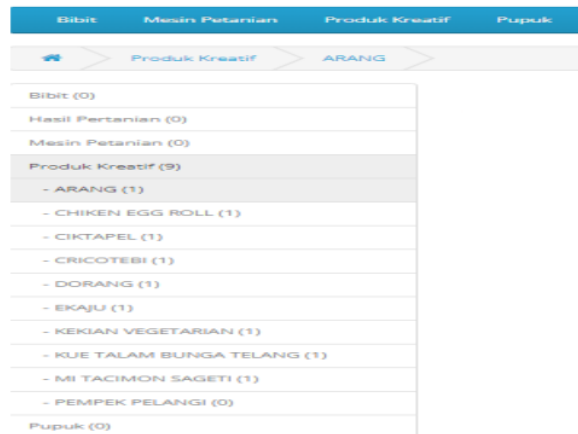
Bibit Mesin Petanian Produk Kreatif Pupuk

Produk Kreatif ARANG

Bibit (0)
Hasil Pertanian (0)
Mesin Petanian (0)
Produk Kreatif (9)
- ARANG (1)
- CHIKEN EGG ROLL (1)
- CIKTAPEL (1)
- CRICOTEBI (1)
- DORANG (1)
- EKAJU (1)
- KEKIAN VEGETARIAN (1)
- KUE TALAM BUNGA TELANG (1)
- MI TACIMON SAGETI (1)
- PEMPEK PELANGI (0)
Pupuk (0)